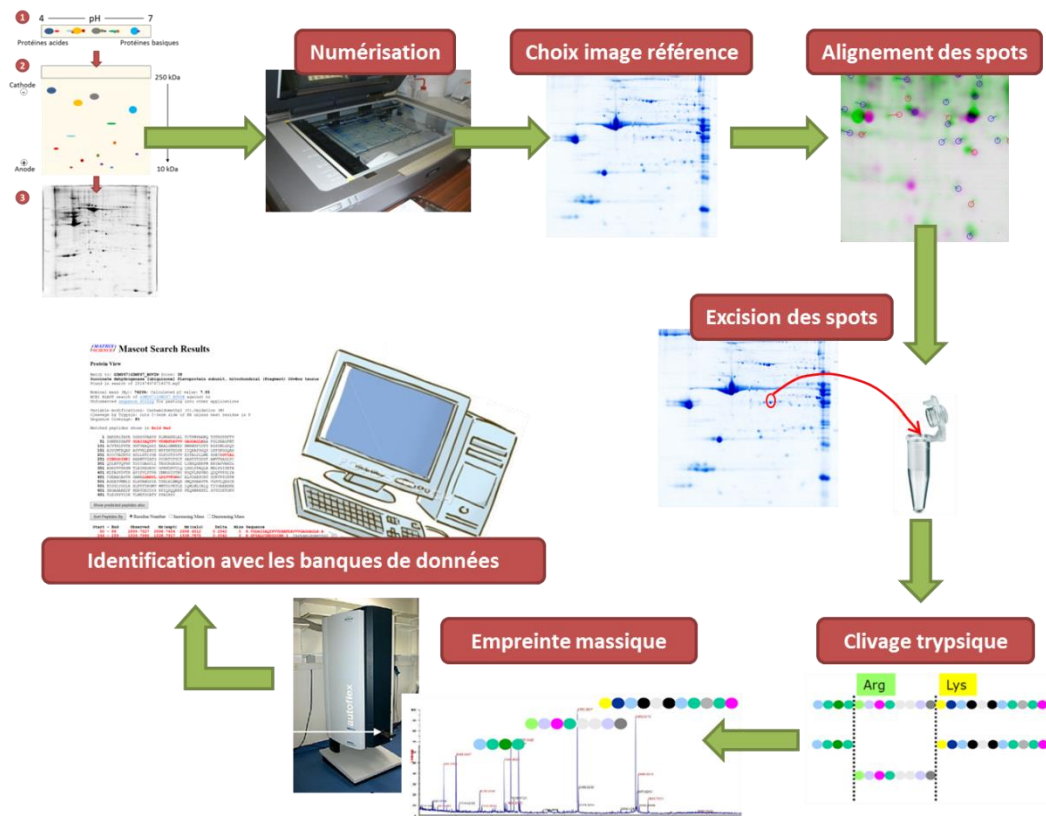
1
4 pH 7
Protéines acides
Protéines basiques
2
250 kDa
Cathode
Anode
10 kDa
3

Numérisation

Choix image référence

Alignement des spots

Excision des spots

MATRIX SCIENCE Mascot Search Results

Protein View

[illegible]

Identification avec les banques de données

Empreinte massique

Clivage trypsique

Arg

Lys

autoflex